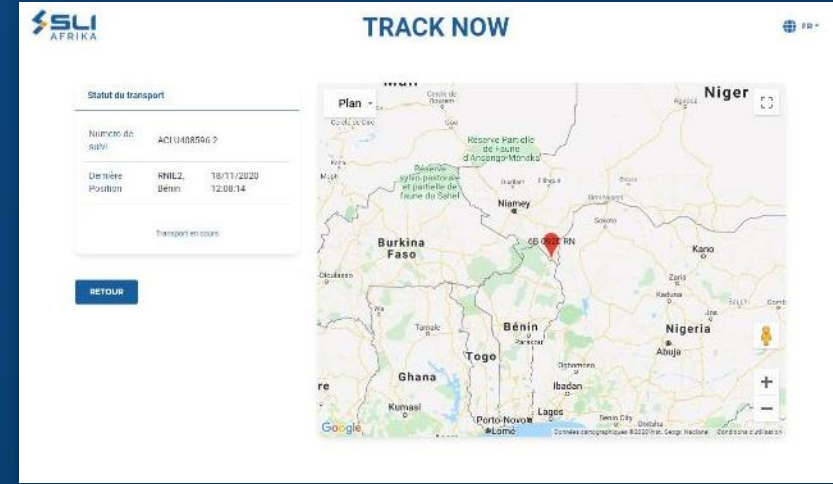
SLI AFRIKA

TRACK NOW

FR

Statut du transport

Numero de suivi ACIU408596 2

Dernière Position RNIL2, Bénin 18/11/2020 12:08:14

Transport en cours

RETOUR

Plan

Mali

Niger

Cercle de Gourma

Réserve Partielle de Faune d'Ansongo-Menaka

Réserve sylvo-pastorale et partielle de faune du Sahel

Niamey

6B 0520 RN

Burkina Faso

Kano

Zaria

Kaduna

Bénin

Nigeria

Abuja

Togo

Ghana

Ibadan

Kumasi

Porto-Novo

Lagos

Lomé

Benin City

Google

Données cartographiques ©2020 Inst. Geogr. Nacional Conditions d'utilisation